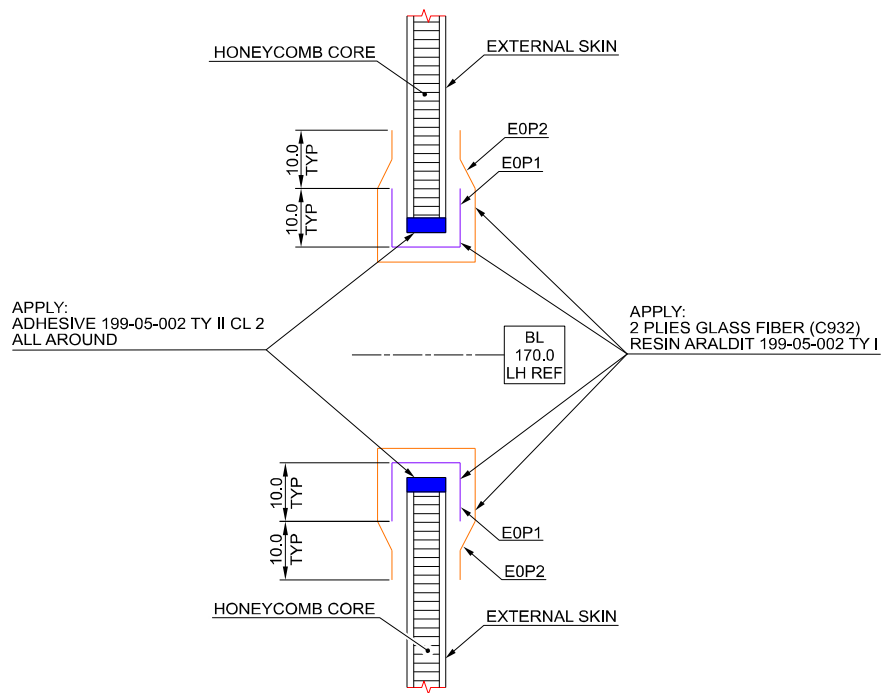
HONEYCOMB CORE

EXTERNAL SKIN

E0P2

E0P1

10.0 TYP

10.0 TYP

APPLY:
ADHESIVE 199-05-002 TY II CL 2
ALL AROUND

BL
170.0
LH REF

APPLY:
2 PLIES GLASS FIBER (C932)
RESIN ARALDIT 199-05-002 TY I

10.0 TYP

10.0 TYP

E0P1

E0P2

HONEYCOMB CORE

EXTERNAL SKIN